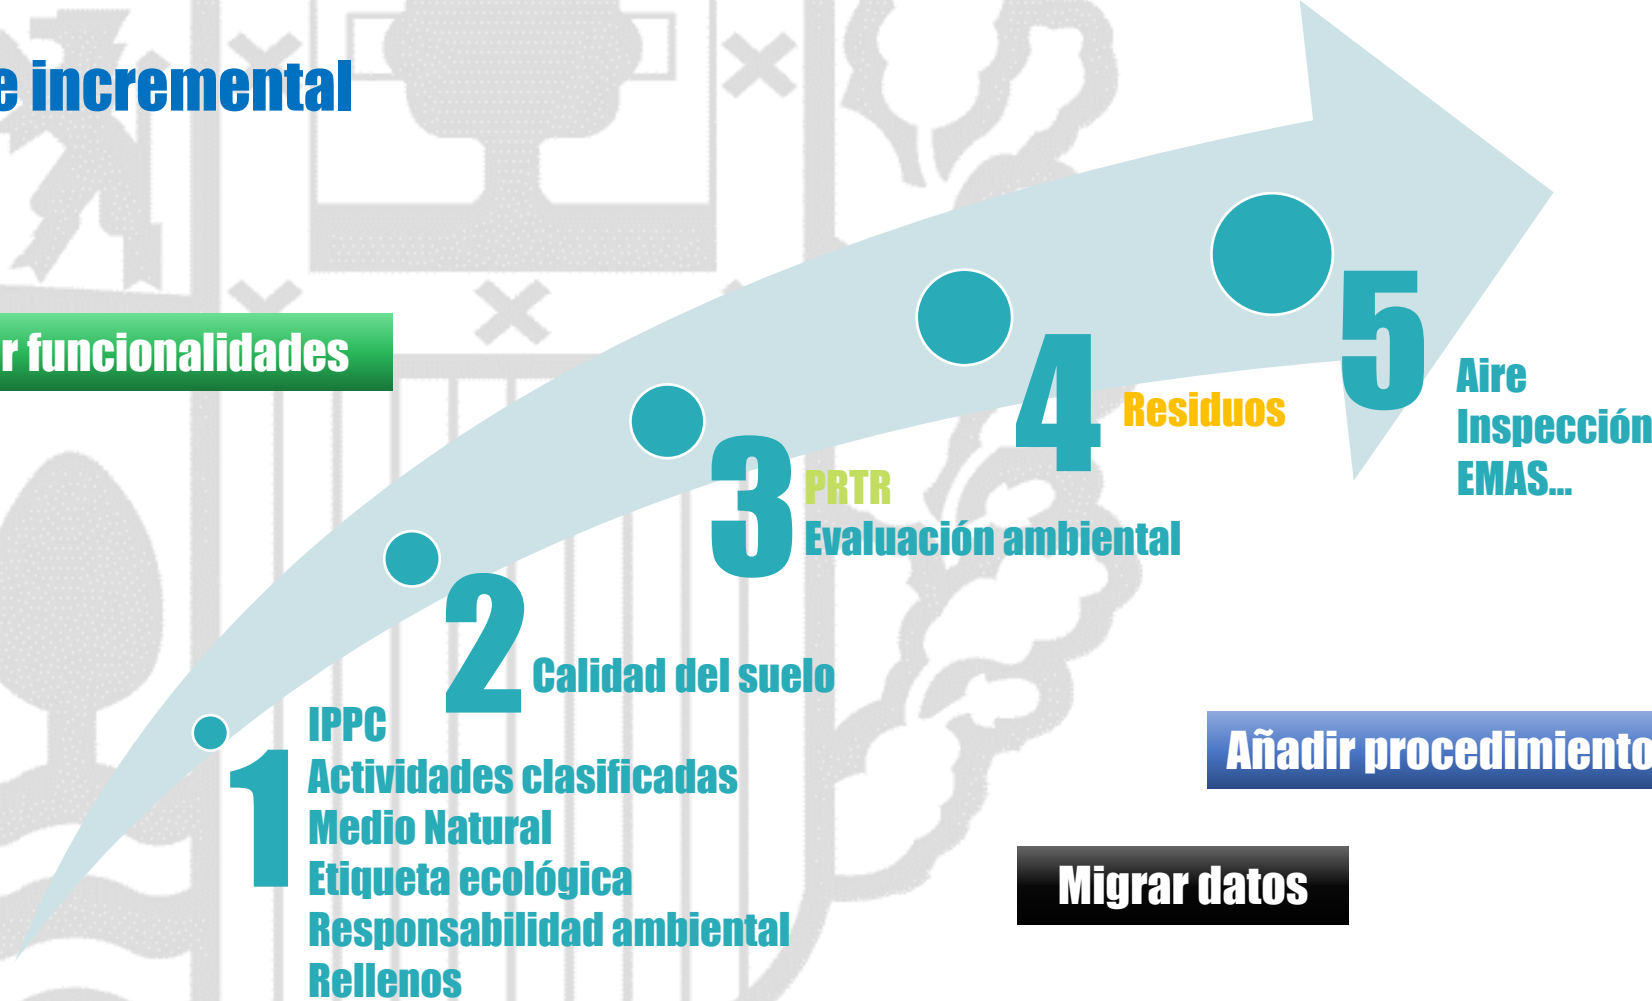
e incremental

r funcionalidades

1
IPPC
Actividades clasificadas
Medio Natural
Etiqueta ecológica
Responsabilidad ambiental
Rellenos

2
Calidad del suelo

3
PRTR
Evaluación ambiental

4
Residuos

5
Aire
Inspección
EMAS...

Añadir procedimiento

Migrar datos